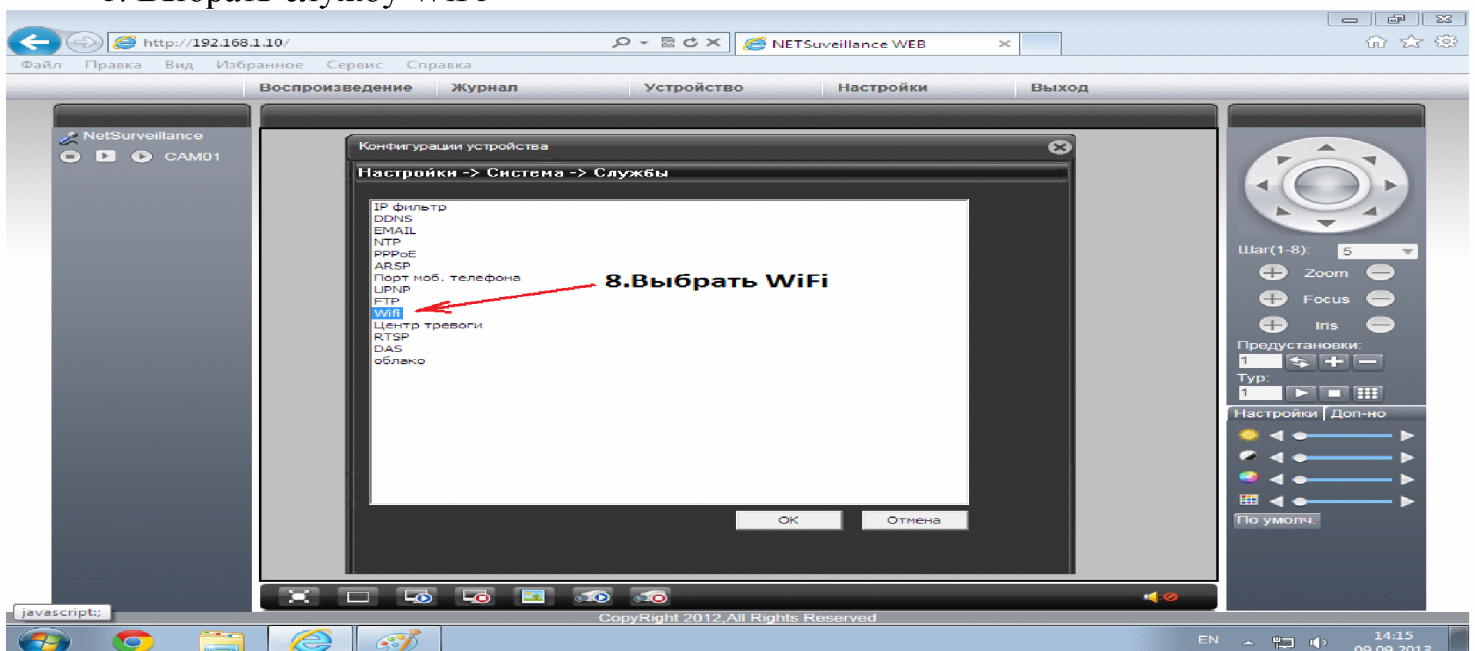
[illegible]

http://192.168.1.10/

NETSuveillance WEB

Файл Правка Вид Избранное Сервис Справка

Воспроизведение Журнал Устройство Настройки Выход

NetSurveillance

CAM01

Конфигурации устройства

Настройки -> Система -> Службы

IP фильтр
DDNS
EMAIL
NTP
PPPoE
ARSP
Порт моб. телефона
UPNP
FTP
Wifi
Центр тревоги
RTSP
DAS
облако

8.Выбрать WiFi

OK Отмена

Шаг(1-8): 5

Zoom

Focus

Iris

Предустановки:

1

Тур:

1

Настройки Доп-но

По умолч.

javascript:;

CopyRight 2012,All Rights Reserved

EN

14:15

09.09.2013